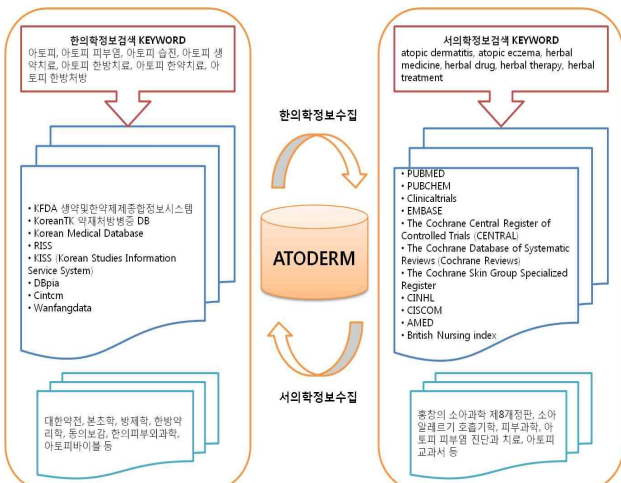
한의학정보검색 KEYWORD
아토피, 아토피 피부염, 아토피 습진, 아토피 생약치료, 아토피 한방치료, 아토피 한약치료, 아토피 한방처방

서의학정보검색 KEYWORD
atopic dermatitis, atopic eczema, herbal medicine, herbal drug, herbal therapy, herbal treatment

한의학정보수집

• KFDA 생약및한약제제종합정보시스템
• KoreanTK 약재처방병증 DB
• Korean Medical Database
• RISS
• KISS (Korean Studies Information Service System)
• DBpia
• Cintcm
• Wanfangdata

ATODERM

• PUBMED
• PUBCHEM
• Clinicaltrials
• EMBASE
• The Cochrane Central Register of Controlled Trials (CENTRAL)
• The Cochrane Database of Systematic Reviews (Cochrane Reviews)
• The Cochrane Skin Group Specialized Register
• CINHL
• CISCOM
• AMED
• British Nursing index

서의학정보수집

대한약전, 본초학, 방제학, 한방약리학, 동의보감, 한의피부외과학, 아토피바이블 등

홍창의 소아과학 제8개정판, 소아알레르기 호흡기학, 피부과학, 아토피 피부염 진단과 치료, 아토피 교과서 등